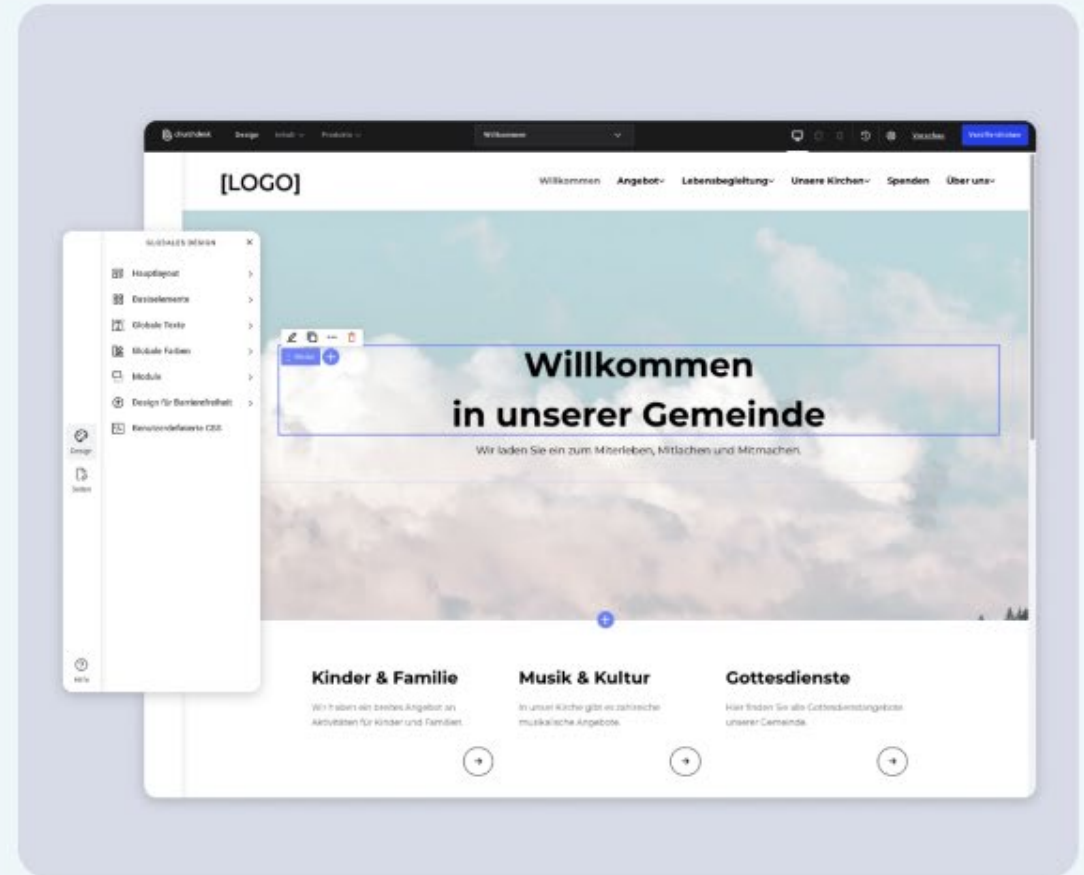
churchdesk Design Inhalt Produkte

Willkommen

Vorschau Veröffentlichen

[LOGO]

Willkommen Angebot Lebensbegleitung Unsere Kirchen Spenden Über uns

GLOBALES DESIGN

Hauptlayout

Basiselemente

Globale Texte

Globale Farben

Module

Design für Barrierefreiheit

Benutzerdefinierte CSS

Design

Seiten

Hilfe

Willkommen
in unserer Gemeinde

Wir laden Sie ein zum Miterleben, Mitlachen und Mitmachen.

Kinder & Familie

Wir haben ein breites Angebot an Aktivitäten für Kinder und Familien.

Musik & Kultur

In unser Kirche gibt es zahlreiche musikalische Angebote.

Gottesdienste

Hier finden Sie alle Gottesdienstangebote unserer Gemeinde.